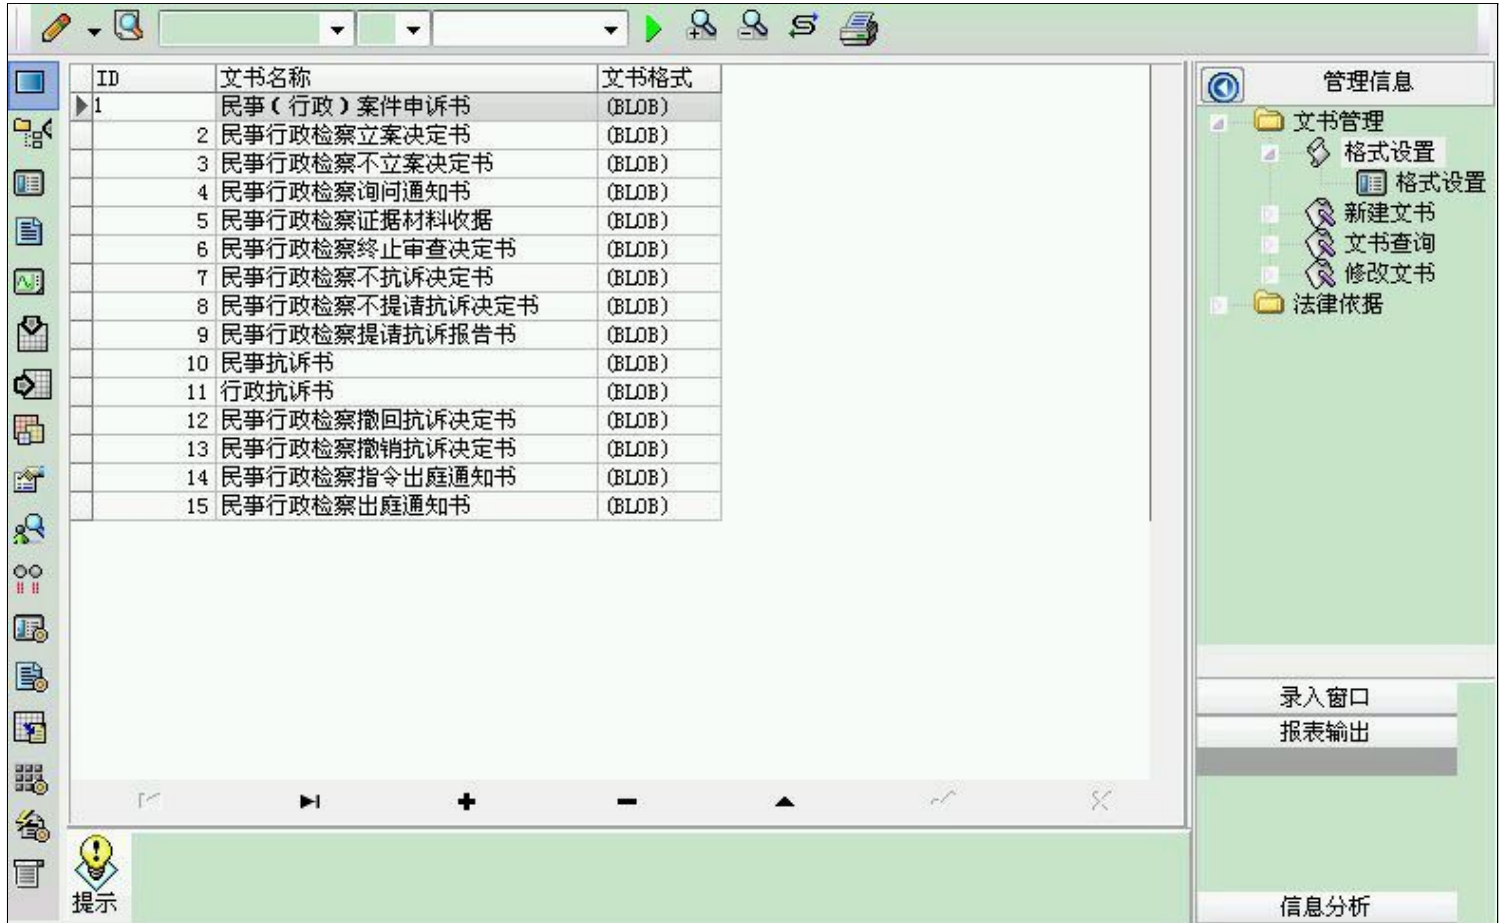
| ID | 文书名称 | 文书格式 |
|---|---|---|
| 1 | 民事（行政）案件申诉书 | (BLOB) |
| 2 | 民事行政检察立案决定书 | (BLOB) |
| 3 | 民事行政检察不立案决定书 | (BLOB) |
| 4 | 民事行政检察询问通知书 | (BLOB) |
| 5 | 民事行政检察证据材料收据 | (BLOB) |
| 6 | 民事行政检察终止审查决定书 | (BLOB) |
| 7 | 民事行政检察不抗诉决定书 | (BLOB) |
| 8 | 民事行政检察不提请抗诉决定书 | (BLOB) |
| 9 | 民事行政检察提请抗诉报告书 | (BLOB) |
| 10 | 民事抗诉书 | (BLOB) |
| 11 | 行政抗诉书 | (BLOB) |
| 12 | 民事行政检察撤回抗诉决定书 | (BLOB) |
| 13 | 民事行政检察撤销抗诉决定书 | (BLOB) |
| 14 | 民事行政检察指令出庭通知书 | (BLOB) |
| 15 | 民事行政检察出庭通知书 | (BLOB) |

提示

管理信息
文书管理
格式设置
格式设置
新建文书
文书查询
修改文书
法律依据

录入窗口
报表输出
信息分析